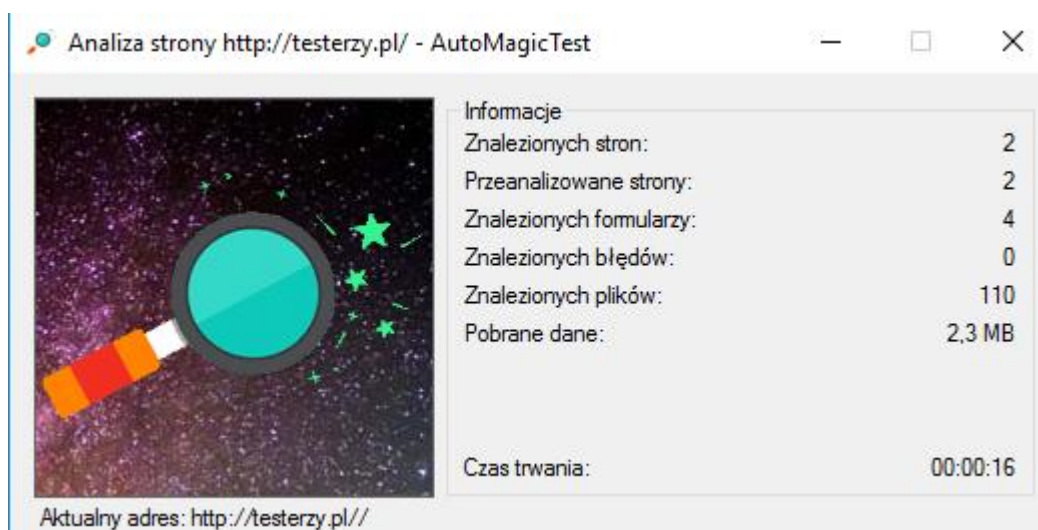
Analiza strony http://testerzy.pl/ - AutoMagicTest

Informacje

| | |
|---|---|
| Znalezionych stron: | 2 |
| Przeanalizowane strony: | 2 |
| Znalezionych formularzy: | 4 |
| Znalezionych błędów: | 0 |
| Znalezionych plików: | 110 |
| Pobrane dane: | 2,3 MB |
| Czas trwania: | 00:00:16 |

Aktualny adres: http://testerzy.pl//